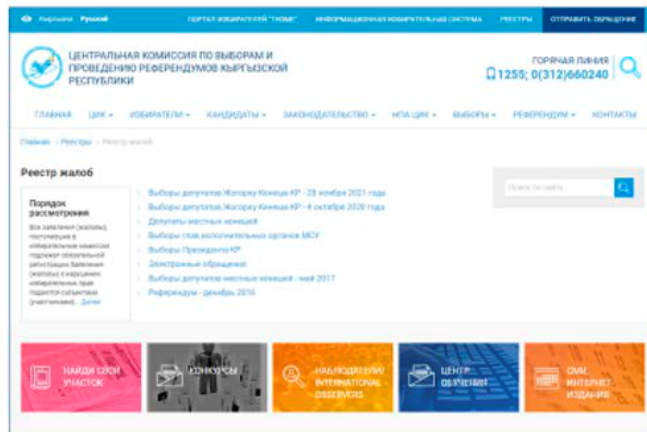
Кыргызча Русский

ПОРТАЛ ИЗБИРАТЕЛЕЙ "ГНОМ" ИНФОРМАЦИОННАЯ ИЗБИРАТЕЛЬНАЯ СИСТЕМА РЕЕСТРЫ ОТПРАВИТЬ ОБРАЩЕНИЕ

ЦЕНТРАЛЬНАЯ КОМИССИЯ ПО ВЫБОРАМ И ПРОВЕДЕНИЮ РЕФЕРЕНДУМОВ КЫРГЫЗСКОЙ РЕСПУБЛИКИ

ГОРЯЧАЯ ЛИНИЯ
1255; 0(312)660240

ГЛАВНАЯ ЦИК ИЗБИРАТЕЛИ КАНДИДАТЫ ЗАКОНОДАТЕЛЬСТВО НПА ЦИК ВЫБОРЫ РЕФЕРЕНДУМ КОНТАКТЫ

Главная › Реестры › Реестр жалоб

Реестр жалоб

Порядок рассмотрения

Все заявления (жалобы), поступившие в избирательные комиссии подлежат обязательной регистрации Заявления (жалобы) о нарушении избирательных прав подается субъектом (участником)... Далее

Выборы депутатов Жогорку Кенеша КР - 28 ноября 2021 года
Выборы депутатов Жогорку Кенеша КР - 4 октября 2020 года
Депутаты местных кенешей
Выборы глав исполнительных органов МСУ
Выборы Президента КР
Электронные обращения
Выборы депутатов местных кенешей - май 2017
Референдум - декабрь 2016

Поиск по сайту

НАЙДИ СВОЙ УЧАСТОК
КОНКУРСЫ
НАБЛЮДАТЕЛИ/ INTERNATIONAL OBSERVERS
ЦЕНТР ОБУЧЕНИЯ
СМИ, ИНТЕРНЕТ-ИЗДАНИЯ